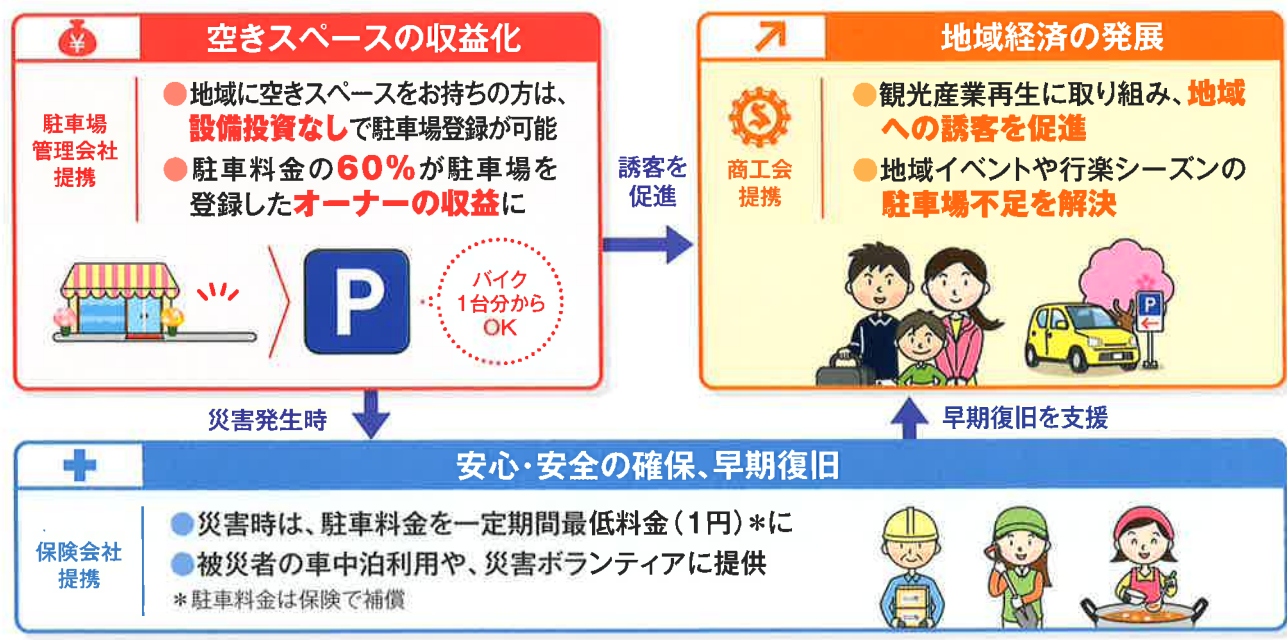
¥ 空きスペースの収益化

駐車場管理会社提携

●地域に空きスペースをお持ちの方は、設備投資なしで駐車場登録が可能
●駐車料金の60%が駐車場を登録したオーナーの収益に

P

バイク1台分からOK

誘客を促進

地域経済の発展

$ 商工会提携

●観光産業再生に取り組み、地域への誘客を促進
●地域イベントや行楽シーズンの駐車場不足を解決

P

災害発生時

早期復旧を支援

安心・安全の確保、早期復旧

保険会社提携

●災害時は、駐車料金を一定期間最低料金（1円）＊に
●被災者の車中泊利用や、災害ボランティアに提供
＊駐車料金は保険で補償